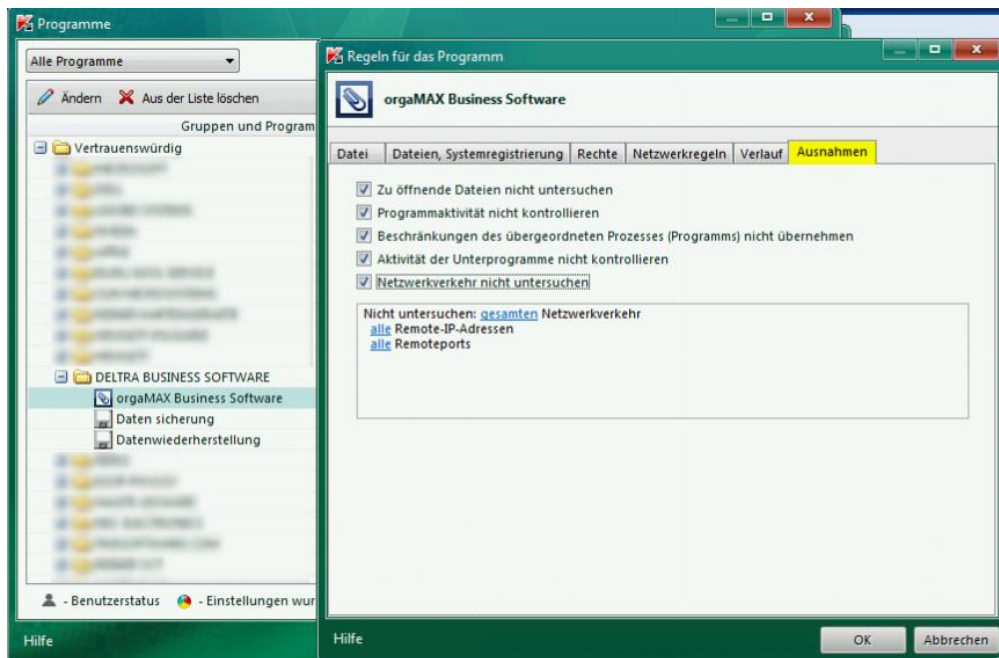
Programme

Alle Programme

Ändern Aus der Liste löschen

Gruppen und Program

Vertrauenswürdig

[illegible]
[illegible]
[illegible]
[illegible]
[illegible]
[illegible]
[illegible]
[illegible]
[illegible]
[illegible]

DELTRA BUSINESS SOFTWARE
orgaMAX Business Software
Daten sicherung
Datenwiederherstellung

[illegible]
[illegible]
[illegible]
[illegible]
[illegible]
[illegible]

- Benutzerstatus - Einstellungen wur

Hilfe

Regeln für das Programm

orgaMAX Business Software

Datei | Dateien, Systemregistrierung | Rechte | Netzwerkregeln | Verlauf | Ausnahmen

Zu öffnende Dateien nicht untersuchen
Programmaktivität nicht kontrollieren
Beschränkungen des übergeordneten Prozesses (Programms) nicht übernehmen
Aktivität der Unterprogramme nicht kontrollieren
Netzwerkverkehr nicht untersuchen

Nicht untersuchen: gesamten Netzwerkverkehr
alle Remote-IP-Adressen
alle Remoteports

Hilfe

OK Abbrechen